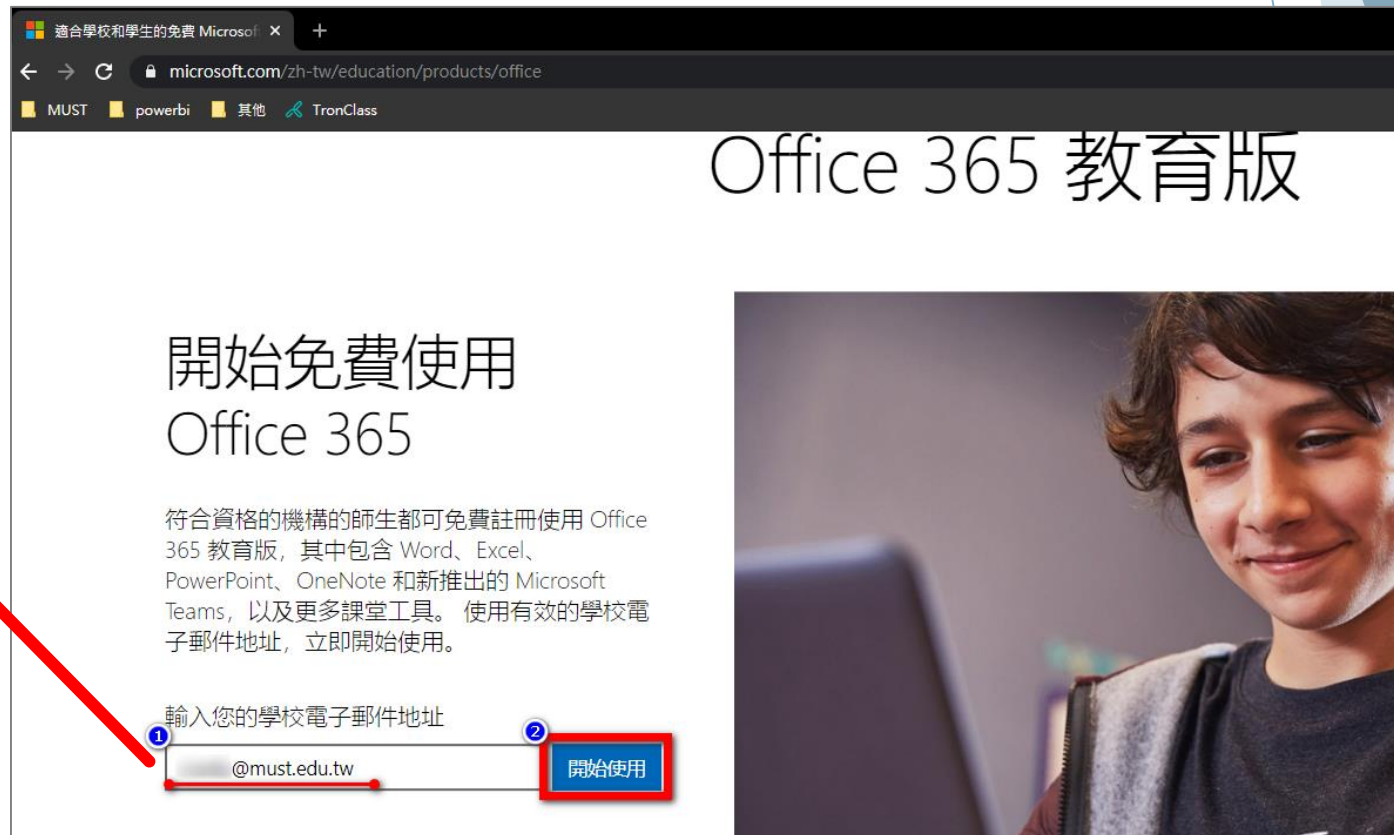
適合學校和學生的免費 Microsof ×
+
microsoft.com/zh-tw/education/products/office
MUST powerbi 其他 TronClass

Office 365 教育版

開始免費使用 Office 365

符合資格的機構的師生都可免費註冊使用 Office 365 教育版，其中包含 Word、Excel、PowerPoint、OneNote 和新推出的 Microsoft Teams，以及更多課堂工具。 使用有效的學校電子郵件地址，立即開始使用。

輸入您的學校電子郵件地址

1

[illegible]@must.edu.tw

2

開始使用